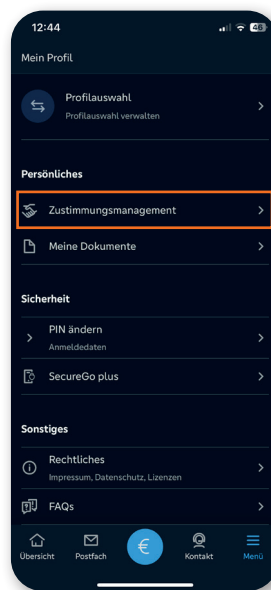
12:44

46

Mein Profil

Profilauswahl
Profilauswahl verwalten

Persönliches

Zustimmungsmanagement

Meine Dokumente

Sicherheit

PIN ändern
Anmeldedaten

SecureGo plus

Sonstiges

Rechtliches
Impressum, Datenschutz, Lizenzen

FAQs

Übersicht

Postfach

€

Kontakt

Menü